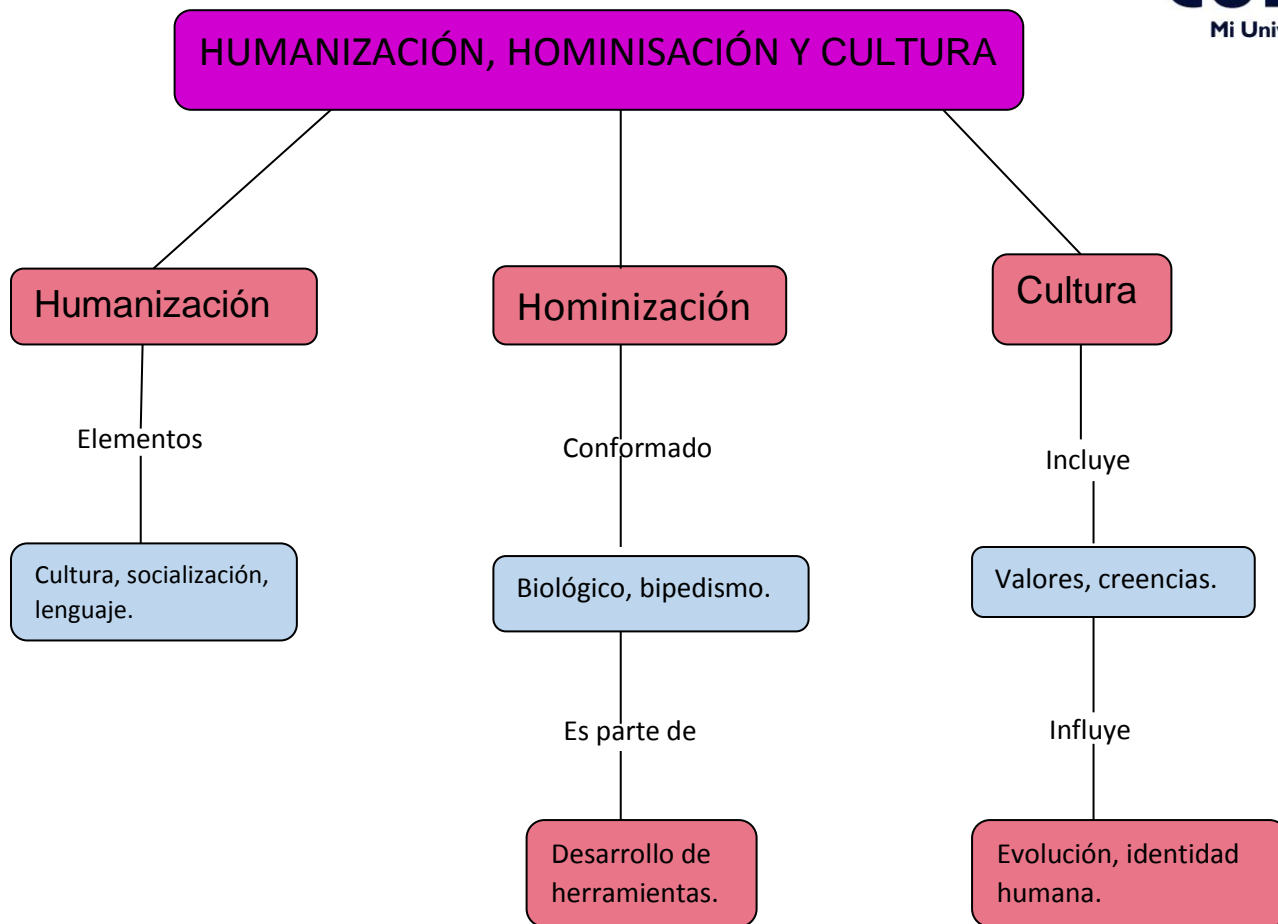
Mi Univ

HUMANIZACIÓN, HOMINISACIÓN Y CULTURA

Humanización

Elementos

Cultura, socialización, lenguaje.

Hominización

Conformado

Biológico, bipedismo.

Es parte de

Desarrollo de herramientas.

Cultura

Incluye

Valores, creencias.

Influye

Evolución, identidad humana.